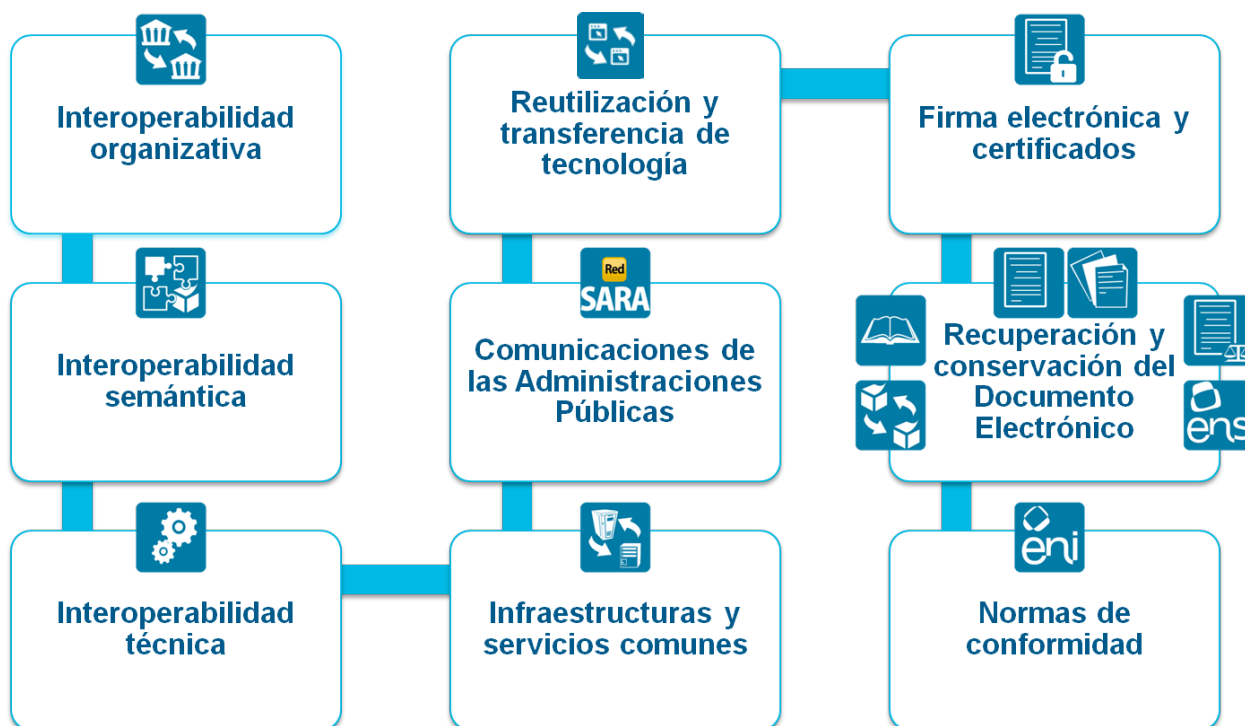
Interoperabilidad organizativa

Interoperabilidad semántica

Interoperabilidad técnica

Reutilización y transferencia de tecnología

Red SARA

Comunicaciones de las Administraciones Públicas

Infraestructuras y servicios comunes

Firma electrónica y certificados

Recuperación y conservación del Documento Electrónico

ens

eni

Normas de conformidad